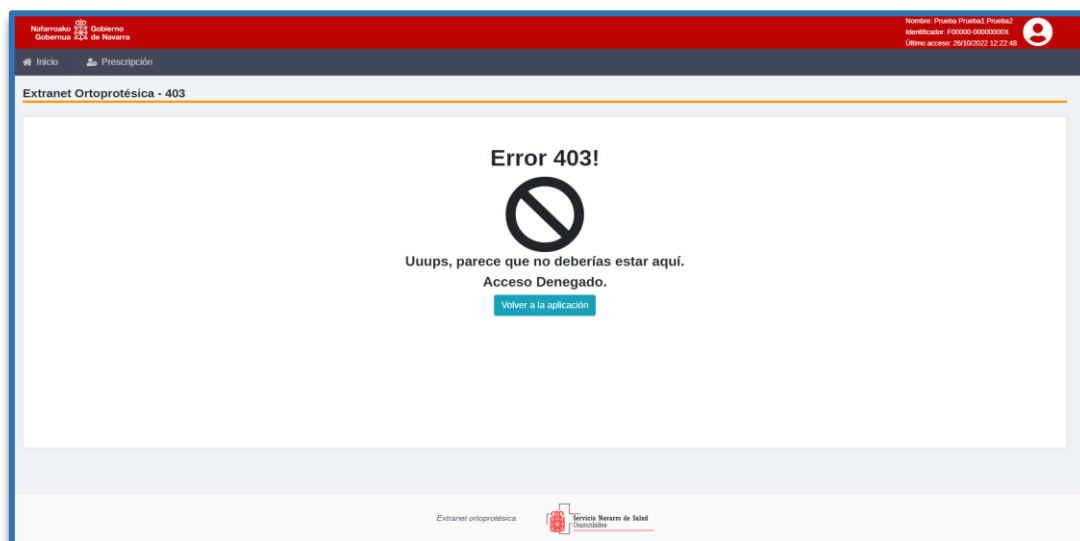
Nafarroako Gobernua Gobierno de Navarra

Nombre: Prueba Prueba1 Prueba2
Identificador: F00000-00000000X
Último acceso: 26/10/2022 12:22:48

Inicio
Prescripción

Extranet Ortoprotésica - 403

Error 403!

Uuups, parece que no deberías estar aquí.

Acceso Denegado.

Volver a la aplicación

Extranet ortoprotésica

Servicio Navarro de Salud
Osasunbidea